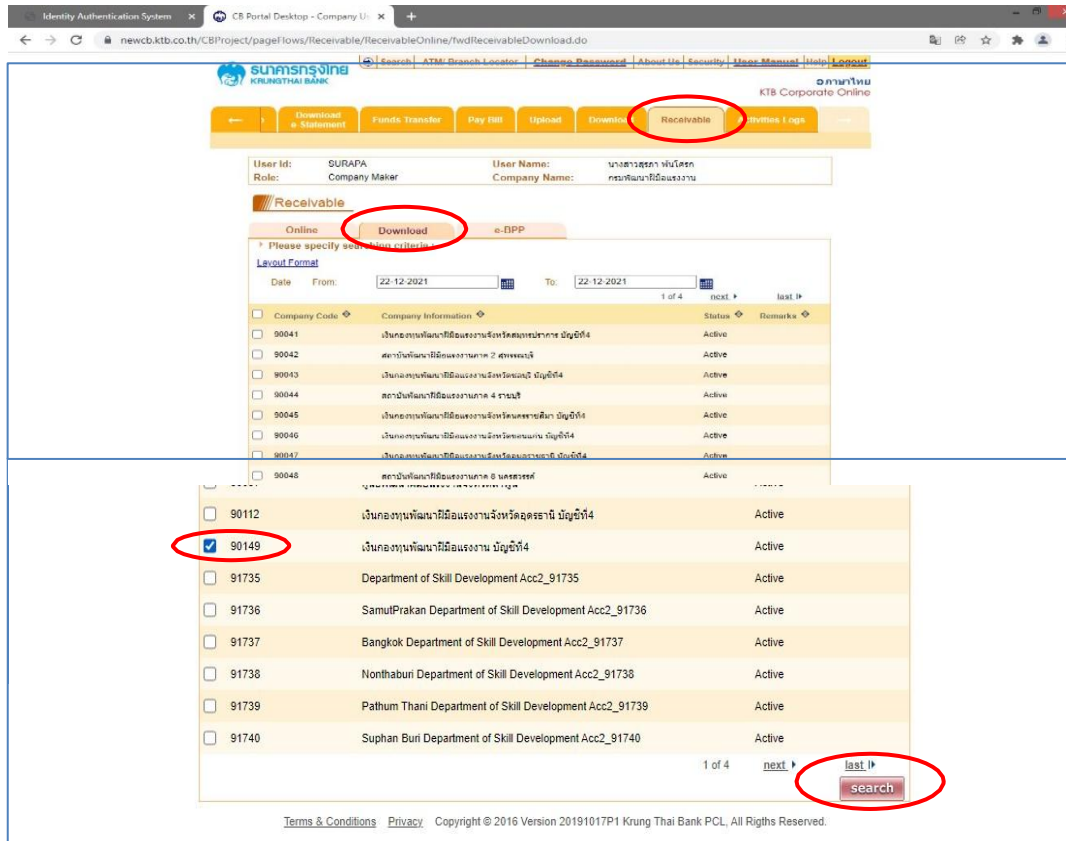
Identity Authentication System ×
CB Portal Desktop - Company U ×
+

newcb.ktb.co.th/CBProject/pageFlows/Receivable/ReceivableOnline/fwdReceivableDownload.do

ธนาคารกรุงไทย KRUNGTHAI BANK

Search | ATM/ Branch Locator | Change Password | About Us | Security | User Manual | Help | Logout

ภาษาไทย
KTB Corporate Online

Download e-Statement | Funds Transfer | Pay Bill | Upload | Download | Receivable | Activities Logs

User Id: SURAPA
Role: Company Maker
User Name: นางสาวสุรภา พันโสรก
Company Name: กรมพัฒนาฝีมือแรงงาน

Receivable

Online | Download | e-BPP

Please specify search criteria

Layout Format

Date From: 22-12-2021 To: 22-12-2021

1 of 4 next ▸ last ▸|

| | Company Code | Company Information | Status | Remarks |
|---|---|---|---|---|
| ☐ | 90041 | เงินกองทุนพัฒนาฝีมือแรงงานจังหวัดสมุทรปราการ บัญชีที่4 | Active | |
| ☐ | 90042 | สถาบันพัฒนาฝีมือแรงงานภาค 2 สุพรรณบุรี | Active | |
| ☐ | 90043 | เงินกองทุนพัฒนาฝีมือแรงงานจังหวัดชลบุรี บัญชีที่4 | Active | |
| ☐ | 90044 | สถาบันพัฒนาฝีมือแรงงานภาค 4 ราชบุรี | Active | |
| ☐ | 90045 | เงินกองทุนพัฒนาฝีมือแรงงานจังหวัดนครราชสีมา บัญชีที่4 | Active | |
| ☐ | 90046 | เงินกองทุนพัฒนาฝีมือแรงงานจังหวัดขอนแก่น บัญชีที่4 | Active | |
| ☐ | 90047 | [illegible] | Active | |
| ☐ | 90048 | สถาบันพัฒนาฝีมือแรงงานภาค 8 นครสวรรค์ | Active | |

| | | | |
|---|---|---|---|
| ☐ | 90112 | เงินกองทุนพัฒนาฝีมือแรงงานจังหวัดอุดรธานี บัญชีที่4 | Active |
| ☑ | 90149 | เงินกองทุนพัฒนาฝีมือแรงงาน บัญชีที่4 | Active |
| ☐ | 91735 | Department of Skill Development Acc2_91735 | Active |
| ☐ | 91736 | SamutPrakan Department of Skill Development Acc2_91736 | Active |
| ☐ | 91737 | Bangkok Department of Skill Development Acc2_91737 | Active |
| ☐ | 91738 | Nonthaburi Department of Skill Development Acc2_91738 | Active |
| ☐ | 91739 | Pathum Thani Department of Skill Development Acc2_91739 | Active |
| ☐ | 91740 | Suphan Buri Department of Skill Development Acc2_91740 | Active |

1 of 4 next ▸ last ▸|

search

Terms & Conditions Privacy Copyright © 2016 Version 20191017P1 Krung Thai Bank PCL, All Rigths Reserved.